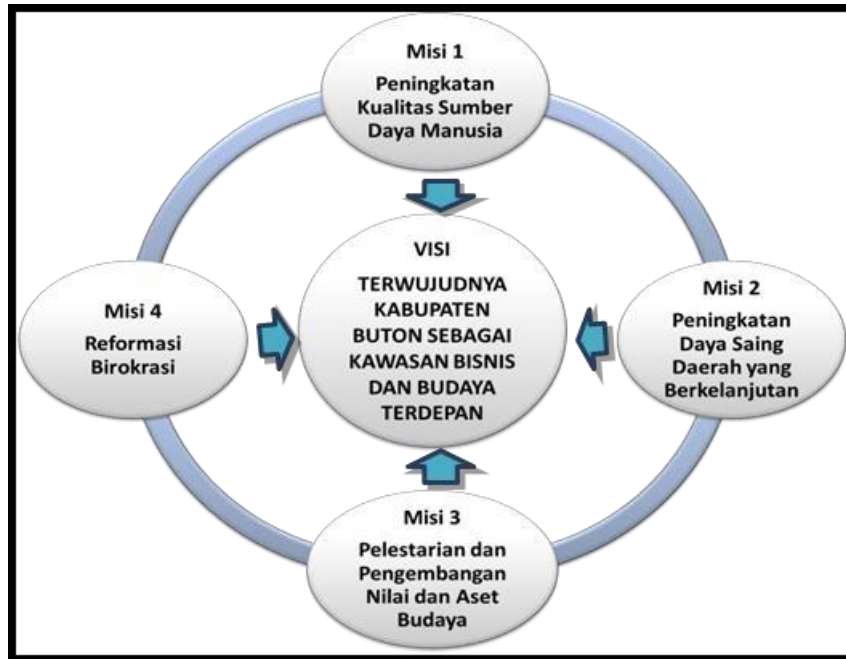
Misi 1

Peningkatan Kualitas Sumber Daya Manusia

Misi 4

Reformasi Birokrasi

VISI

TERWUJUDNYA KABUPATEN BUTON SEBAGAI KAWASAN BISNIS DAN BUDAYA TERDEPAN

Misi 2

Peningkatan Daya Saing Daerah yang Berkelanjutan

Misi 3

Pelestarian dan Pengembangan Nilai dan Aset Budaya